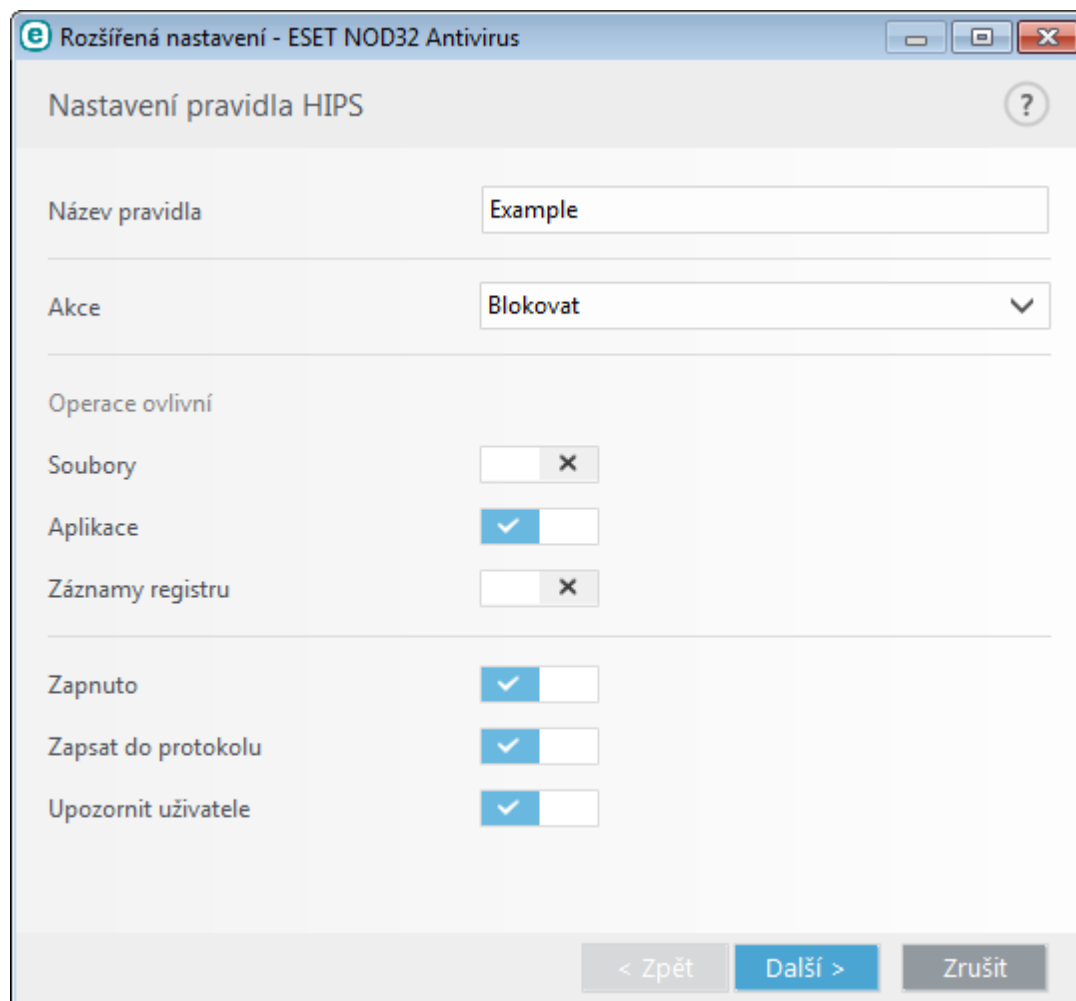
Rozšířená nastavení - ESET NOD32 Antivirus

Nastavení pravidla HIPS

?

Název pravidla Example

Akce Blokovat

Operace ovlivní

Soubory

Aplikace

Záznamy registru

Zapnuto

Zapsat do protokolu

Upozornit uživatele

< Zpět Další > Zrušit